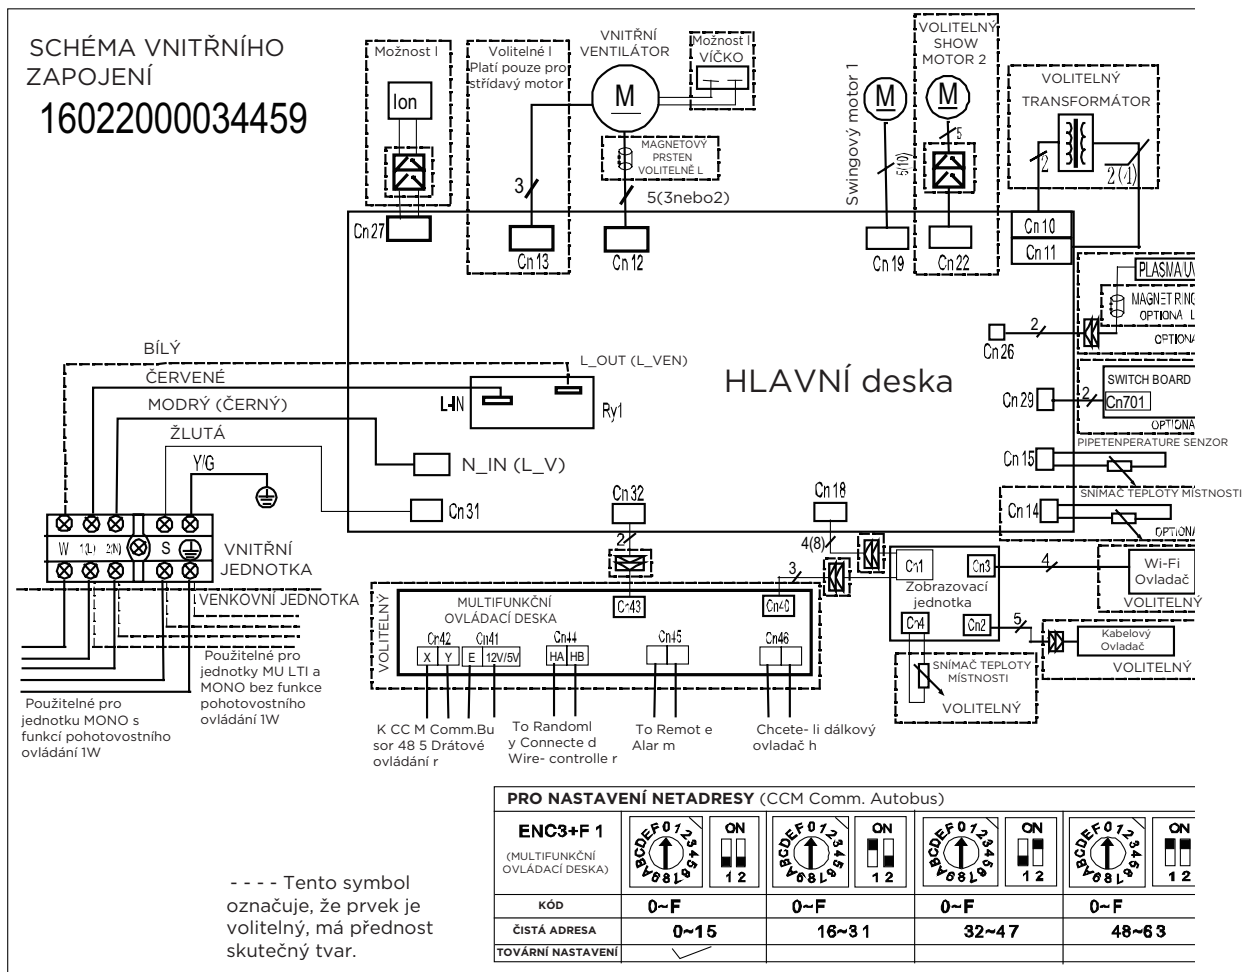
SCHÉMA VNITŘNÍHO ZAPOJENÍ
16022000034459

Možnost I
Ion

Volitelné I
Platí pouze pro střídavý motor

VNITŘNÍ VENTILÁTOR
M

Možnost I
VÍČKO

MAGNETOVÝ PRSTEN VOLITELNĚ L

3
5(3nebo2)

Swingový motor 1
M
5(10)

VOLITELNÝ SHOW MOTOR 2
M
5

VOLITELNÝ TRANSFORMÁTOR
2
2(1)

Cn27
Cn13
Cn12
Cn19
Cn22
Cn10
Cn11

PLASMA/UV
MAGNET RING
OPTIONA L
OPTIONA

Cn26
2

BÍLÝ
ČERVENÉ
MODRÝ (ČERNÝ)
ŽLUTÁ
Y/G

L_OUT (L_VEN)
L-IN
Ry1
N_IN (L_V)
Cn31

HLAVNÍ deska

Cn29
2
SWITCH BOARD
Cn701
OPTIONA

PIPETENPERATURE SENZOR
Cn15

SNÍMAČ TEPLOTY MÍSTNOSTI
Cn14
OPTIONA

W 1(L) 2(N) S
VNITŘNÍ JEDNOTKA
VENKOVNÍ JEDNOTKA

Cn32
2
Cn18
4(8)

Cn1
Cn3
4
Wi-Fi Ovladač
VOLITELNÝ
Zobrazovací jednotka
Cn4
Cn2
5
Kabelový Ovladač
VOLITELNÝ

SNÍMAČ TEPLOTY MÍSTNOSTI
VOLITELNÝ

VOLITELNÝ
MULTIFUNKČNÍ OVLÁDACÍ DESKA
Cn43
3
Cn40
Cn42
X Y
Cn41
E 12V/5V
Cn44
HA HB
Cn45
Cn46

Použitelné pro jednotky MU LTI a MONO bez funkce pohotovostního ovládání 1W

Použitelné pro jednotku MONO s funkcí pohotovostního ovládání 1W

K CC M Comm.Bu sor 48 5 Drátové ovládání r

To Randoml y Connecte d Wire- controlle r

To Remot e Alar m

Chcete- li dálkový ovladač h

| PRO NASTAVENÍ NETADRESY (CCM Comm. Autobus) | | | | |
|---|---|---|---|---|
| ENC3+F 1 (MULTIFUNKČNÍ OVLÁDACÍ DESKA) | ON 1 2 | ON 1 2 | ON 1 2 | ON 1 2 |
| KÓD | 0~F | 0~F | 0~F | 0~F |
| ČISTÁ ADRESA | 0~15 | 16~31 | 32~47 | 48~63 |
| TOVÁRNÍ NASTAVENÍ | ✓ | | | |

- - - - Tento symbol označuje, že prvek je volitelný, má přednost skutečný tvar.